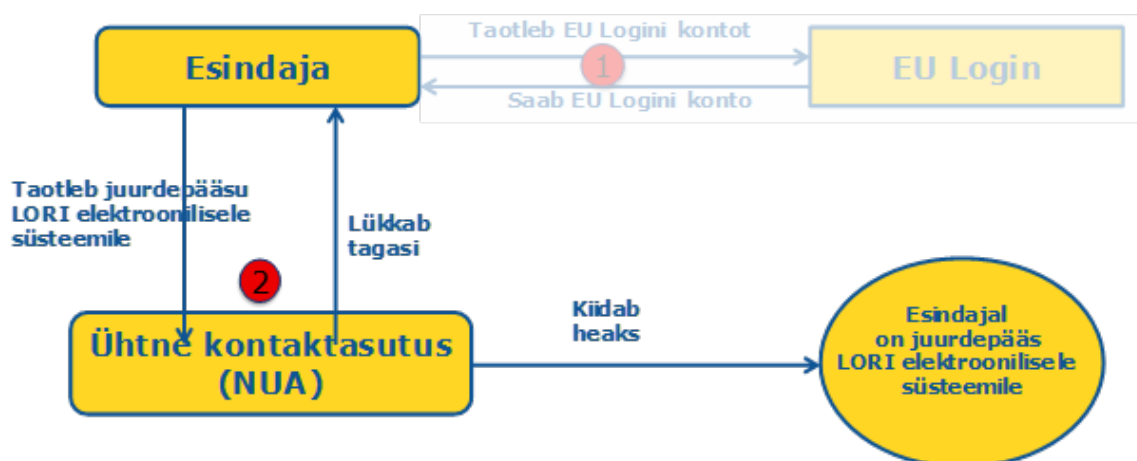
Esindaja

Taotleb EU Logini kontot

1

EU Login

Saab EU Logini konto

Taotleb juurdepääsu LORI elektroonilisele süsteemile

Lükkab tagasi

2

Ühtne kontaktasutus (NUA)

Kiidab heaks

Esindajal on juurdepääs LORI elektroonilisele süsteemile